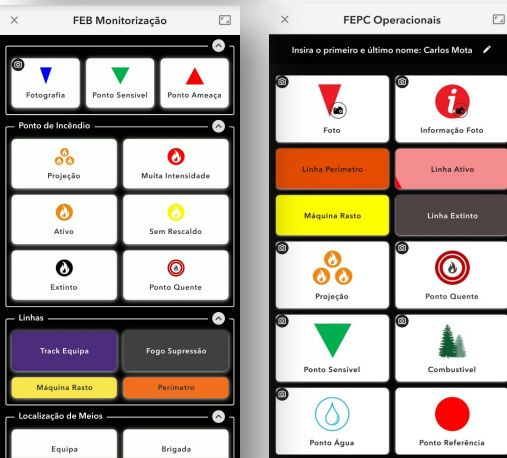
FEB Monitorização

Fotografia
Ponto Sensível
Ponto Ameaça

Ponto de Incêndio

Projeção
Muita Intensidade
Ativo
Sem Rescaldo
Extinto
Ponto Quente

Linhas

Track Equipa
Fogo Supressão
Máquina Rasto
Perimetro

Localização de Meios

Equipa
Brigada

FEPC Operacionais

Insira o primeiro e último nome: Carlos Mota

Foto
Informação Foto
Linha Perimetro
Linha Ativo
Máquina Rasto
Linha Extinto
Projeção
Ponto Quente
Ponto Sensivel
Combustivel
Ponto Água
Ponto Referência